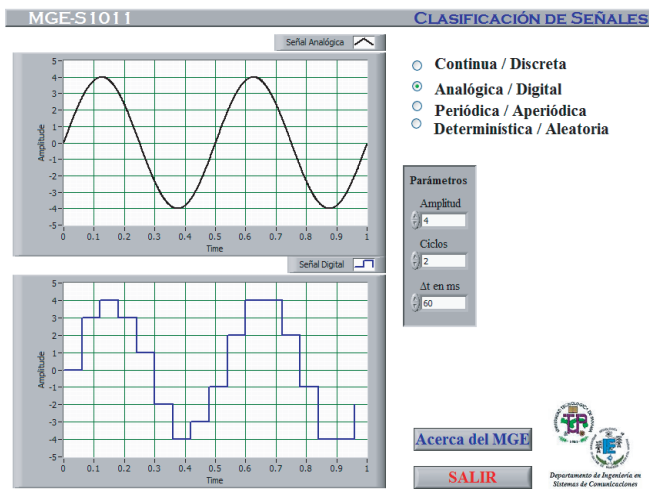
MGE-S1011

Clasificación de Señales

Señal Analógica

5
4
3
2
1
0
-1
-2
-3
-4
-5
Amplitude

0 0.1 0.2 0.3 0.4 0.5 0.6 0.7 0.8 0.9 1
Time

Señal Digital

5
4
3
2
1
0
-1
-2
-3
-4
-5
Amplitude

0 0.1 0.2 0.3 0.4 0.5 0.6 0.7 0.8 0.9 1
Time

Continua / Discreta
Analógica / Digital
Periódica / Aperiódica
Determinística / Aleatoria

Parámetros
Amplitud
4
Ciclos
2
Δt en ms
60

Acerca del MGE

SALIR

Departamento de Ingeniería en Sistemas de Comunicaciones